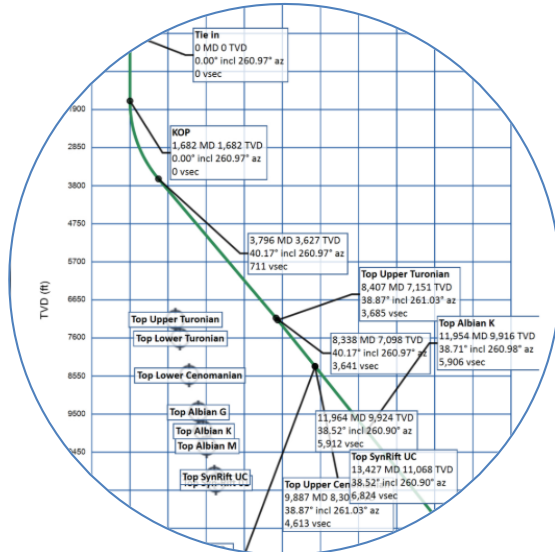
Tie in
0 MD 0 TVD
0.00° incl 260.97° az
0 vsec

1900

KOP
1,682 MD 1,682 TVD
0.00° incl 260.97° az
0 vsec

2850

3800

4750

3,796 MD 3,627 TVD
40.17° incl 260.97° az
711 vsec

5700

Top Upper Turonian
8,407 MD 7,151 TVD
38.87° incl 261.03° az
3,685 vsec

TVD (ft)

6650

Top Upper Turonian

Top Albian K
11,954 MD 9,916 TVD
38.71° incl 260.98° az
5,906 vsec

7600

Top Lower Turonian

8,338 MD 7,098 TVD
40.17° incl 260.97° az
3,641 vsec

8550

Top Lower Cenomanian

9500

Top Albian G

11,964 MD 9,924 TVD
38.52° incl 260.90° az
5,912 vsec

Top Albian K

Top Albian M

10450

Top SynRift UC
13,427 MD 11,068 TVD
38.52° incl 260.90° az
6,824 vsec

Top SynRift UC

Top Upper Cen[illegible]
9,887 MD 8,30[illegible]
38.87° incl 261.03° az
4,613 vsec